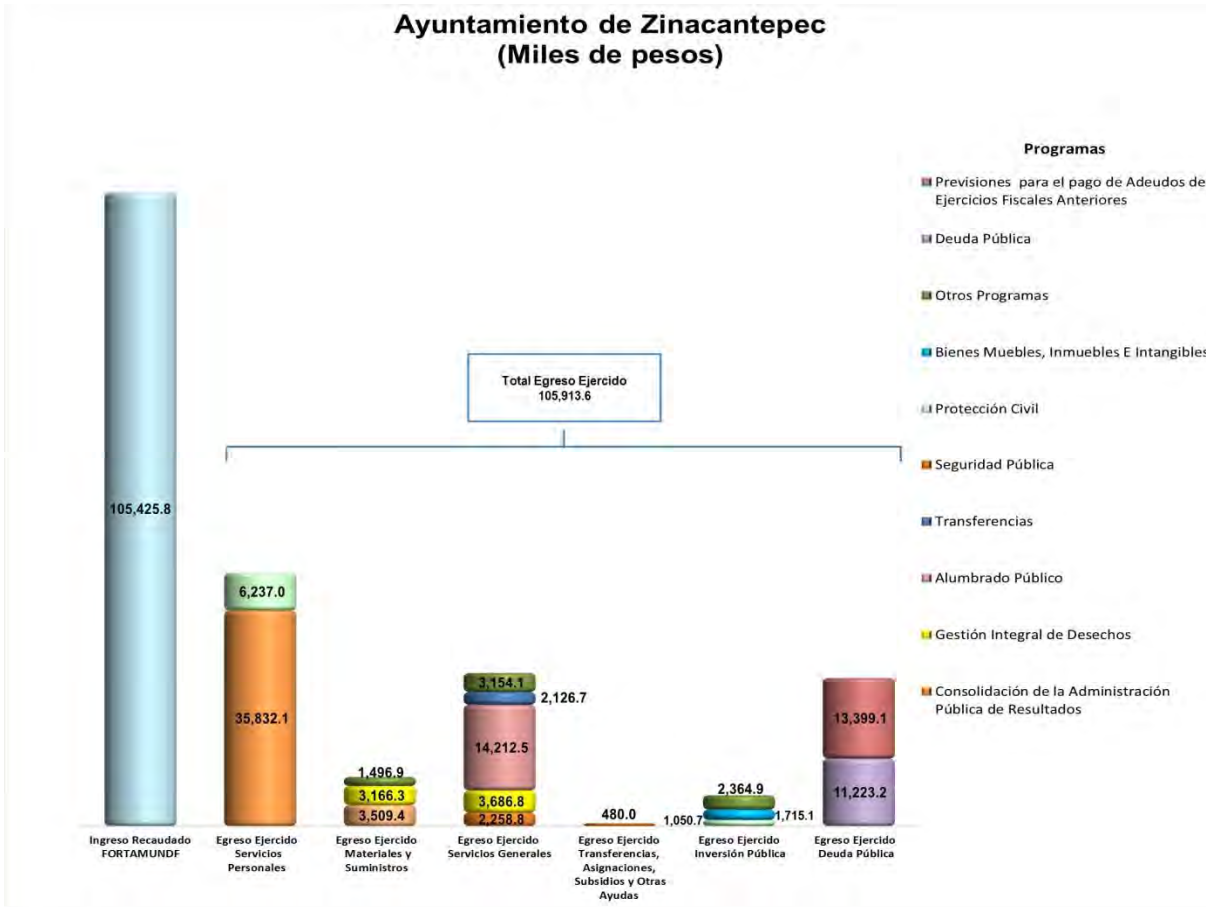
Ayuntamiento de Zinacantepec
(Miles de pesos)

Programas

Previsiones para el pago de Adeudos de Ejercicios Fiscales Anteriores

Deuda Pública

Otros Programas

Bienes Muebles, Inmuebles E Intangibles

Protección Civil

Seguridad Pública

Transferencias

Alumbrado Público

Gestión Integral de Desechos

Consolidación de la Administración Pública de Resultados

Total Egreso Ejercido
105,913.6

105,425.8

6,237.0

35,832.1

1,496.9

3,166.3

3,509.4

3,154.1

2,126.7

14,212.5

3,686.8

2,258.8

480.0

2,364.9

1,050.7

1,715.1

13,399.1

11,223.2

Ingreso Recaudado FORTAMUNDF

Egreso Ejercido Servicios Personales

Egreso Ejercido Materiales y Suministros

Egreso Ejercido Servicios Generales

Egreso Ejercido Transferencias, Asignaciones, Subsidios y Otras Ayudas

Egreso Ejercido Inversión Pública

Egreso Ejercido Deuda Pública